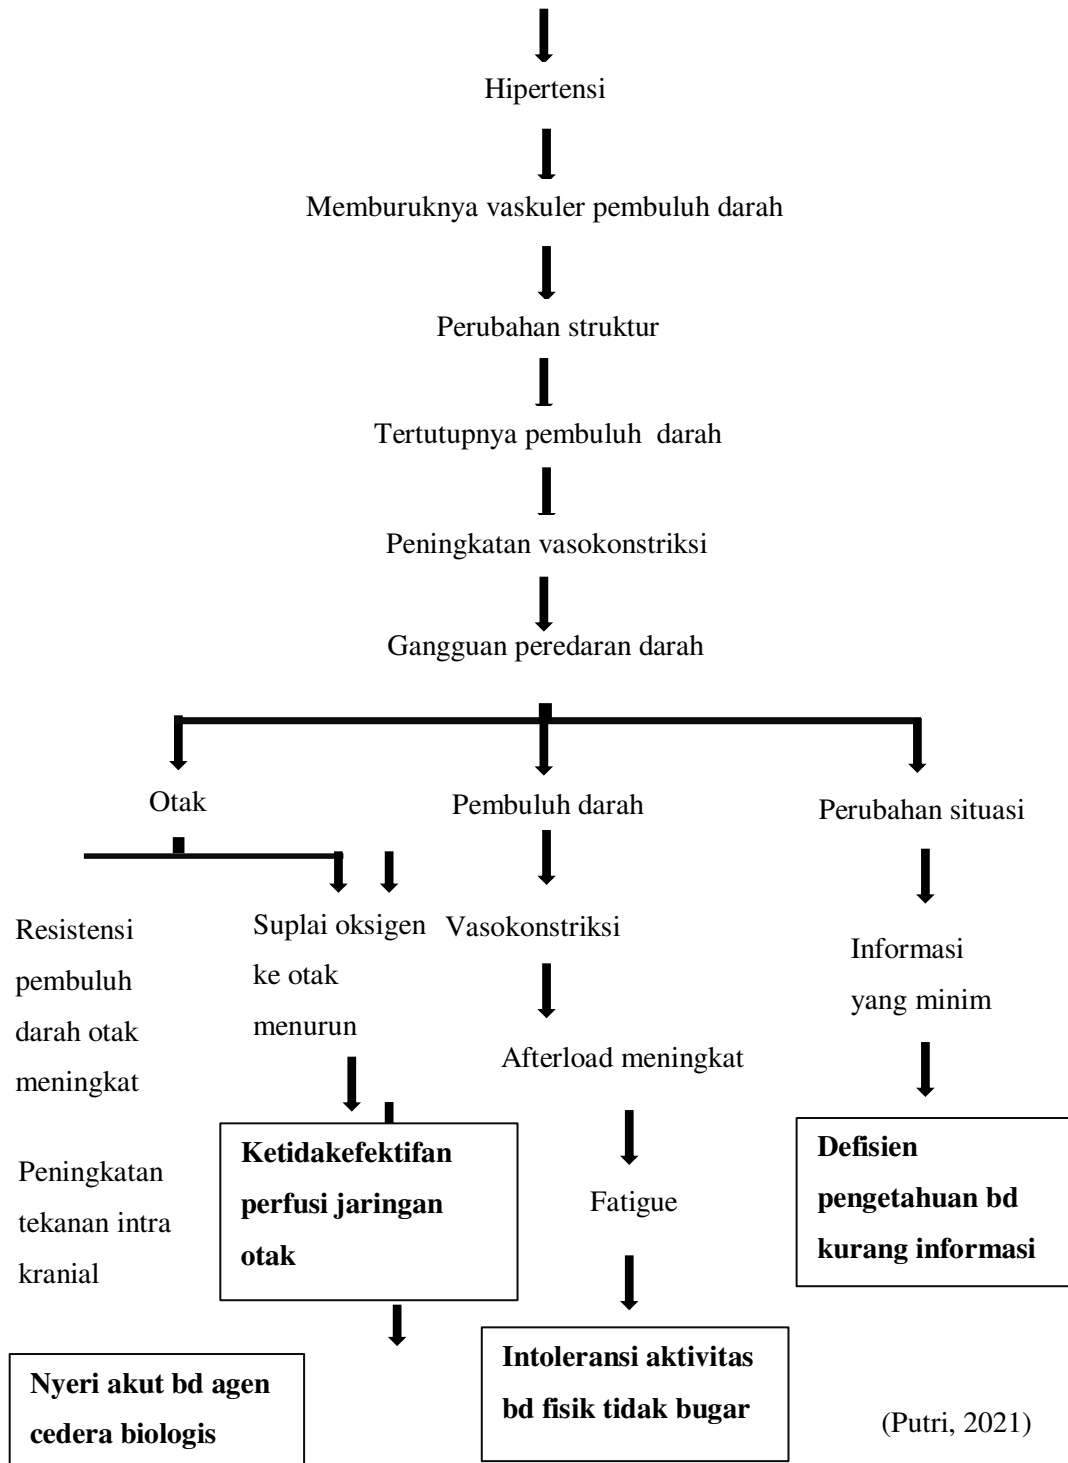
Hipertensi

Memburuknya vaskuler pembuluh darah

Perubahan struktur

Tertutupnya pembuluh darah

Peningkatan vasokonstriksi

Gangguan peredaran darah

Otak

Pembuluh darah

Perubahan situasi

Resistensi pembuluh darah otak meningkat

Suplai oksigen ke otak menurun

Vasokonstriksi

Informasi yang minim

Afterload meningkat

Peningkatan tekanan intra kranial

**Ketidakefektifan perfusi jaringan otak**

Fatigue

**Defisien pengetahuan bd kurang informasi**

**Nyeri akut bd agen cedera biologis**

**Intoleransi aktivitas bd fisik tidak bugar**

(Putri, 2021)